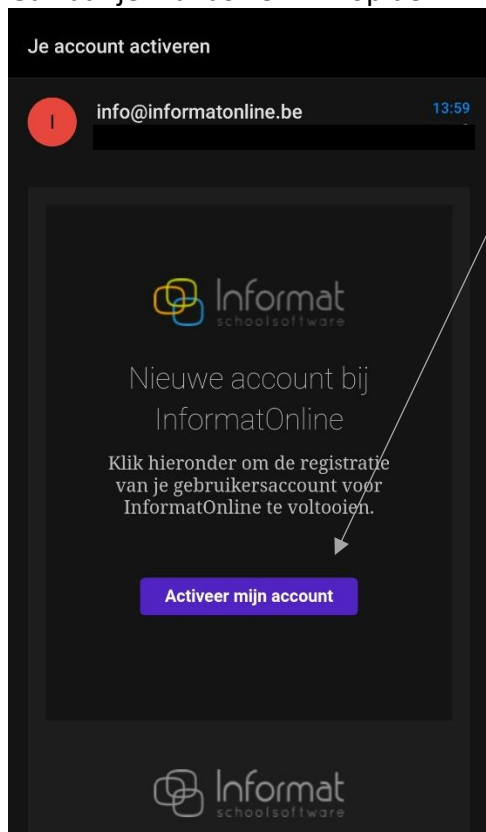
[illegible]

Je account activeren

I

info@informatonline.be

13:59

Informat
schoolsoftware

Nieuwe account bij InformatOnline

Klik hieronder om de registratie van je gebruikersaccount voor InformatOnline te voltooien.

Activeer mijn account

Informat
schoolsoftware